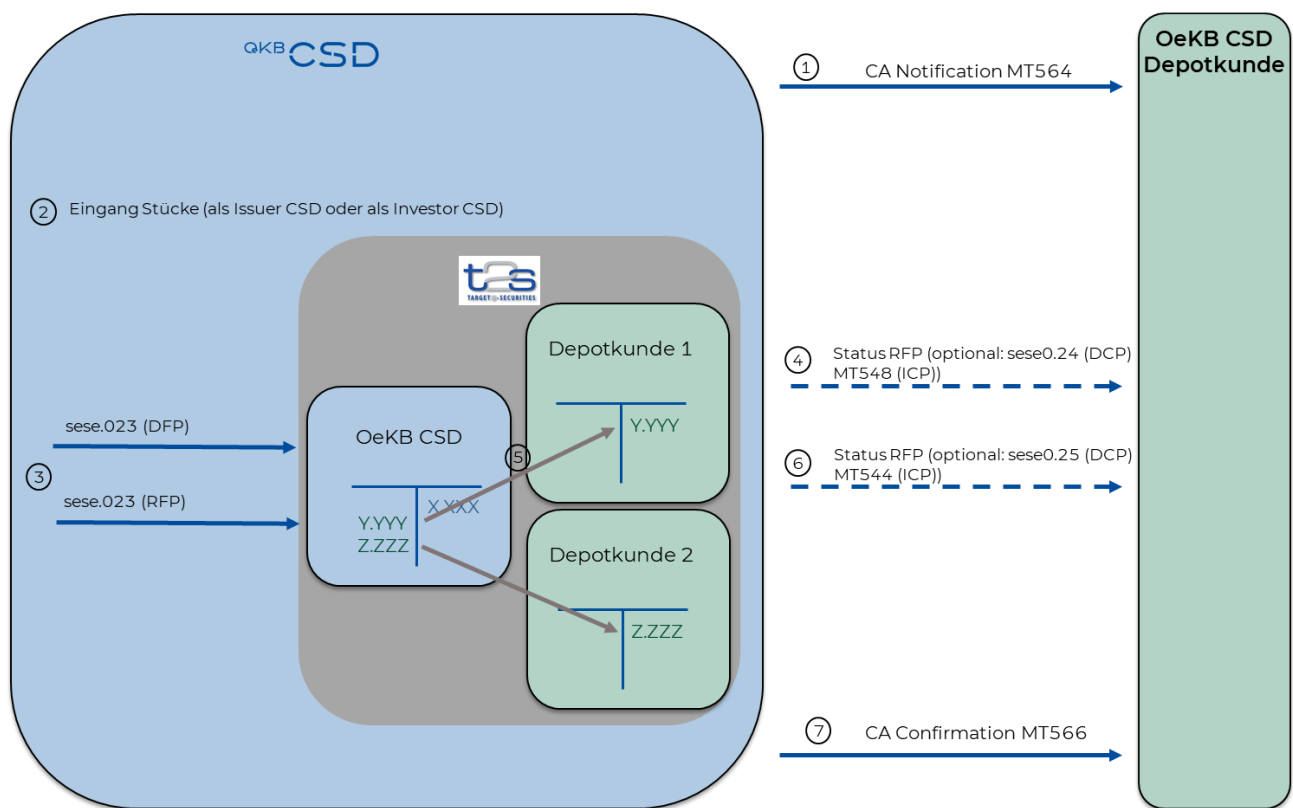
OKB CSD

1 CA Notification MT564

OeKB CSD Depotkunde

2 Eingang Stücke (als Issuer CSD oder als Investor CSD)

t2s TARGET2-SECURITIES

Depotkunde 1

4 Status RFP (optional: sese0.24 (DCP) MT548 (ICP))

sese.023 (DFP)

OeKB CSD

Y.YYY

5

6 Status RFP (optional: sese0.25 (DCP) MT544 (ICP))

3

sese.023 (RFP)

X.XXX

Y.YYY

Z.ZZZ

Depotkunde 2

Z.ZZZ

7 CA Confirmation MT566